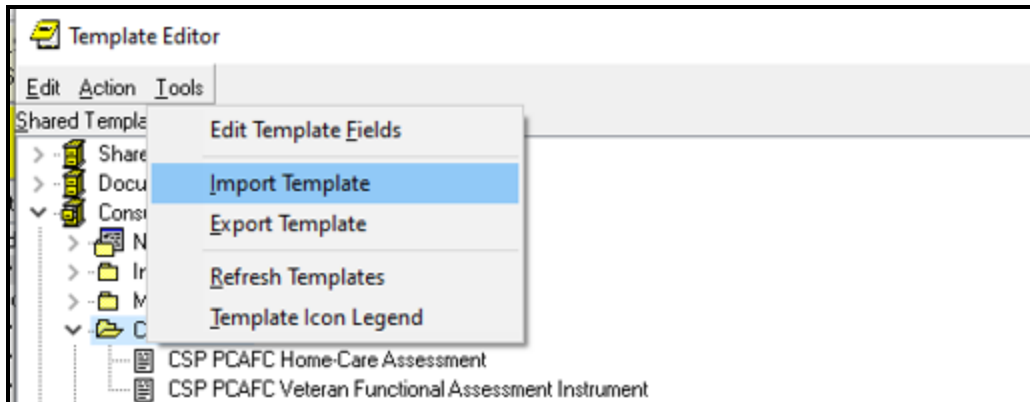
Template Editor

Edit Action Tools

Shared Templa

Share

Docu

Cons

N

Ir

M

C

Edit Template Fields

Import Template

Export Template

Refresh Templates

Template Icon Legend

CSP PCAFC Home-Care Assessment

CSP PCAFC Veteran Functional Assessment Instrument